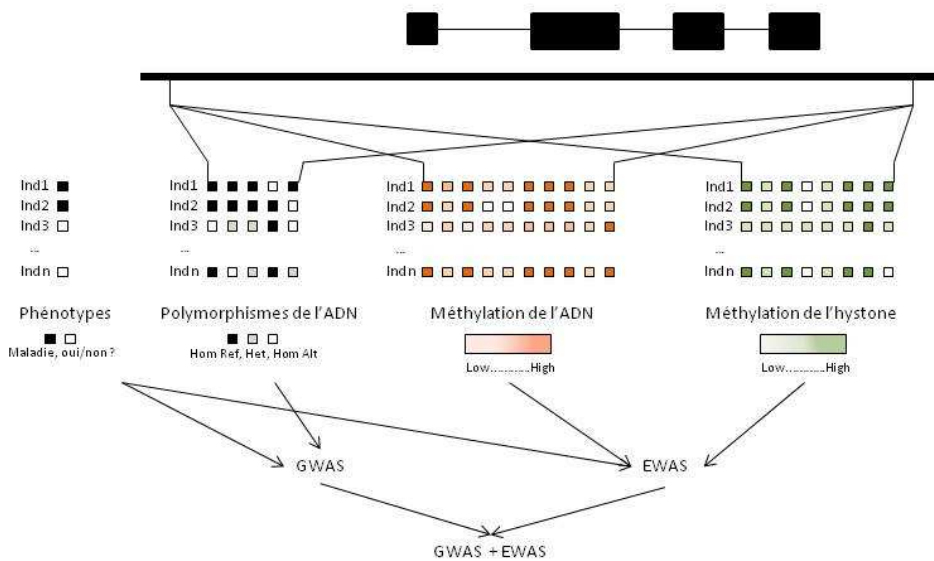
Ind1
Ind2
Ind3
...
Indn

Phénotypes

Maladie, oui/non ?

Ind1
Ind2
Ind3
...
Indn

Polymorphismes de l'ADN

Hom Ref, Het, Hom Alt

Ind1
Ind2
Ind3
...
Indn

Méthylation de l'ADN

Low..........High

Ind1
Ind2
Ind3
...
Indn

Méthylation de l'hystone

Low..........High

GWAS

EWAS

GWAS + EWAS